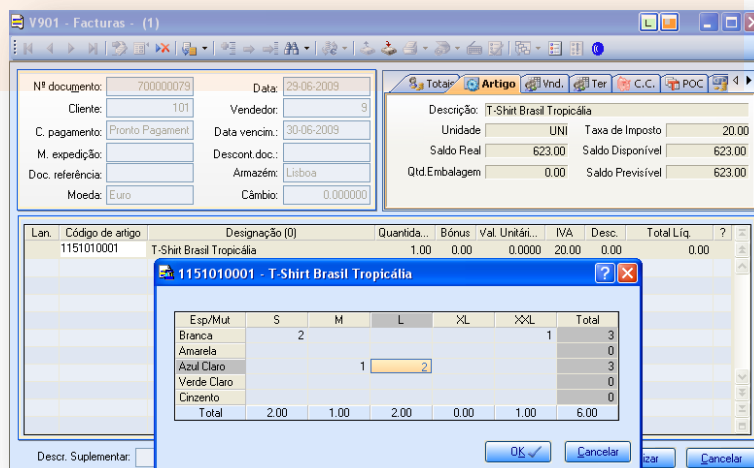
V901 - Facturas - (1)

Nº documento: 700000079
Data: 29-06-2009
Cliente: 101
Vendedor: 9
C. pagamento: Pronto Pagament
Data vencim.: 30-06-2009
M. expedição:
Descont.doc.:
Doc. referência:
Armazém: Lisboa
Moeda: Euro
Câmbio: 0.000000

Totais | Artigo | Vnd. | Ter | C.C. | POC

Descrição: T-Shirt Brasil Tropicália
Unidade: UNI
Taxa de Imposto: 20.00
Saldo Real: 623.00
Saldo Disponível: 623.00
Qtd.Embalagem: 0.00
Saldo Previsível: 623.00

| Lan. | Código de artigo | Designação (0) | Quantida... | Bónus | Val. Unitári... | IVA | Desc. | Total Líq. | ? |
|---|---|---|---|---|---|---|---|---|---|
| | 1151010001 | T-Shirt Brasil Tropicália | 1.00 | 0.00 | 0.0000 | 20.00 | 0.00 | 0.00 | |

1151010001 - T-Shirt Brasil Tropicália

| Esp/Mut | S | M | L | XL | XXL | Total |
|---|---|---|---|---|---|---|
| Branca | 2 | | | | 1 | 3 |
| Amarela | | | | | | 0 |
| Azul Claro | | 1 | 2 | | | 3 |
| Verde Claro | | | | | | 0 |
| Cinzento | | | | | | 0 |
| Total | 2.00 | 1.00 | 2.00 | 0.00 | 1.00 | 6.00 |

OK | Cancelar

Descr. Suplementar:
izar
Cancelar